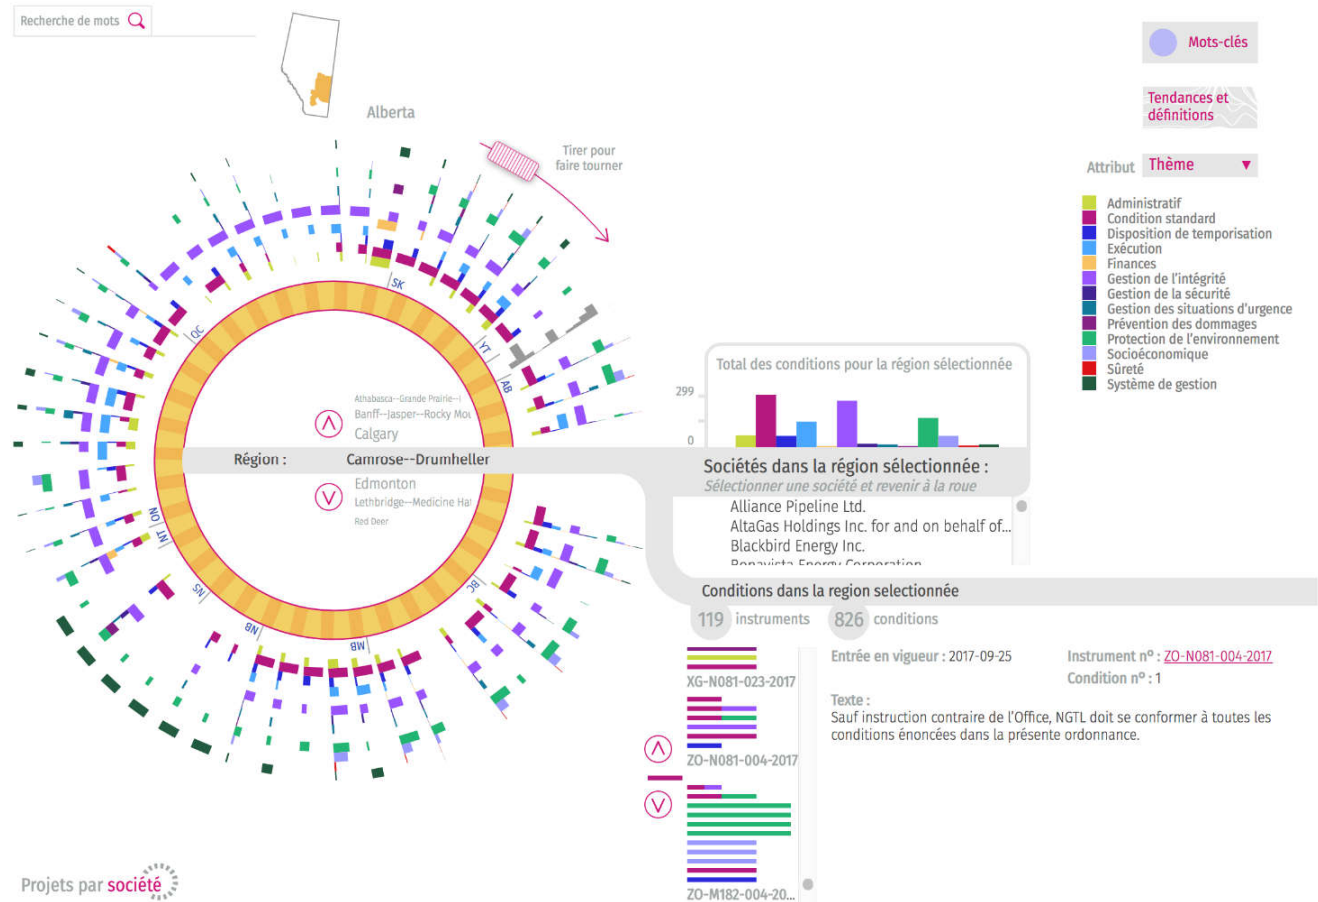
Recherche de mots

Alberta

Tirer pour faire tourner

Mots-clés

Tendances et définitions

Attribut Thème ▼

Administratif
Condition standard
Disposition de temporisation
Exécution
Finances
Gestion de l'intégrité
Gestion de la sécurité
Gestion des situations d'urgence
Prévention des dommages
Protection de l'environnement
Socioéconomique
Sûreté
Système de gestion

SK YT AB QC NU NT NS NB MB BC ON

Athabasca--Grande Prairie--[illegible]
Banff--Jasper--Rocky Mou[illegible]
Calgary
Région : Camrose--Drumheller
Edmonton
Lethbridge--Medicine Hat
Red Deer

Total des conditions pour la région sélectionnée
299
0

Sociétés dans la région sélectionnée :
Sélectionner une société et revenir à la roue
Alliance Pipeline Ltd.
AltaGas Holdings Inc. for and on behalf of...
Blackbird Energy Inc.
Bonavista Energy Corporation

Conditions dans la region selectionnée
119 instruments 826 conditions

XG-N081-023-2017
ZO-N081-004-2017
ZO-M182-004-20...

Entrée en vigueur : 2017-09-25
Instrument nº : ZO-N081-004-2017
Condition nº : 1

Texte :
Sauf instruction contraire de l'Office, NGTL doit se conformer à toutes les conditions énoncées dans la présente ordonnance.

Projets par société